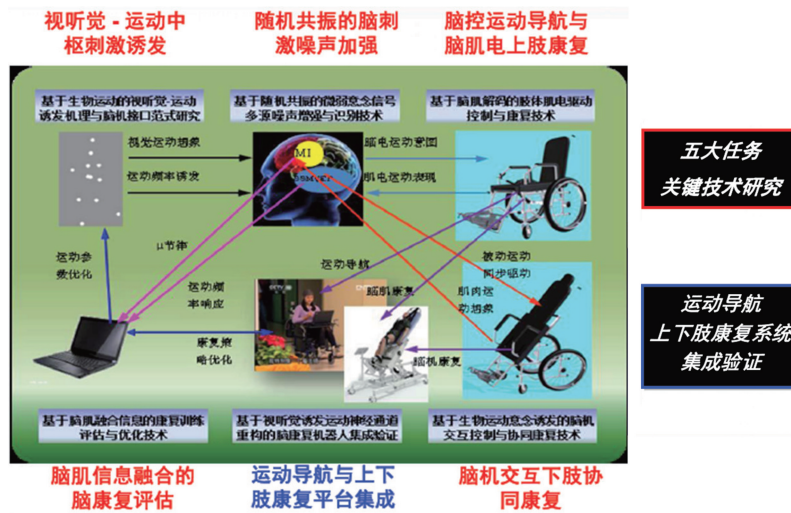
视听觉 - 运动中枢刺激诱发

随机共振的脑刺激噪声加强

脑控运动导航与脑肌电上肢康复

基于生物运动的视听觉-运动诱发机理与脑机接口范式研究

基于随机共振的微弱意念信号多源噪声增强与识别技术

基于脑肌解码的肢体肌电驱动控制与康复技术

视觉运动想象

运动频率诱发

MI

脑电运动意图

肌电运动表现

μ节律

运动参数优化

运动频率响应

运动导航

脑肌康复

被动运动同步驱动

肌肉运动想象

康复策略优化

脑机康复

基于脑肌融合信息的康复训练评估与优化技术

基于视听觉诱发运动神经通道重构的脑康复机器人集成验证

基于生物运动意念诱发的脑机交互控制与协同康复技术

脑肌信息融合的脑康复评估

运动导航与上下肢康复平台集成

脑机交互下肢协同康复

五大任务
关键技术研究

运动导航
上下肢康复系统
集成验证